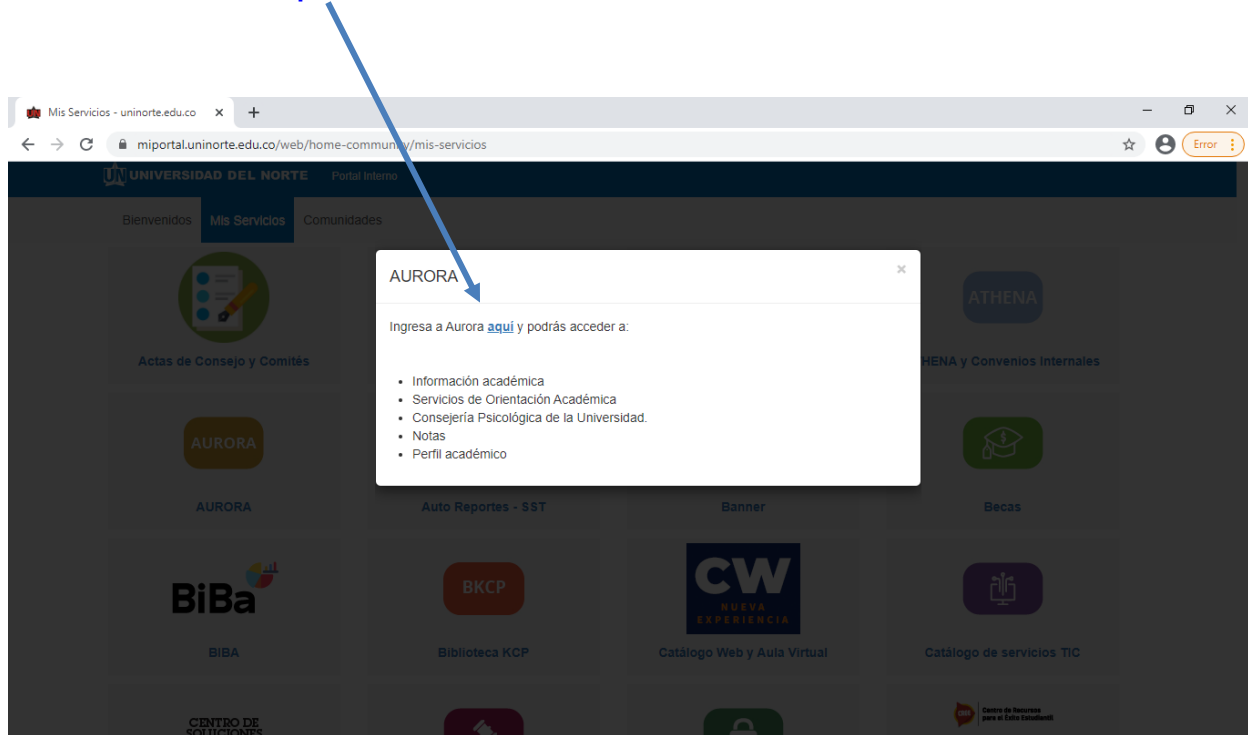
Mis Servicios - uninorte.edu.co ×  +

miportal.uninorte.edu.co/web/home-commun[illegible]y/mis-servicios

Error

UN UNIVERSIDAD DEL NORTE Portal Interno

Bienvenidos Mis Servicios Comunidades

Actas de Consejo y Comités

ATHENA

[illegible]HENA y Convenios Internales

AURORA

AURORA

Auto Reportes - SST

Banner

Becas

BiBa

BIBA

BKCP

Biblioteca KCP

CW
NUEVA EXPERIENCIA

Catálogo Web y Aula Virtual

Catálogo de servicios TIC

CENTRO DE SOLUCIONES

Centro de Recursos para el Éxito Estudiantil

AURORA ×

Ingresa a Aurora aquí y podrás acceder a:

- Información académica
- Servicios de Orientación Académica
- Consejería Psicológica de la Universidad.
- Notas
- Perfil académico